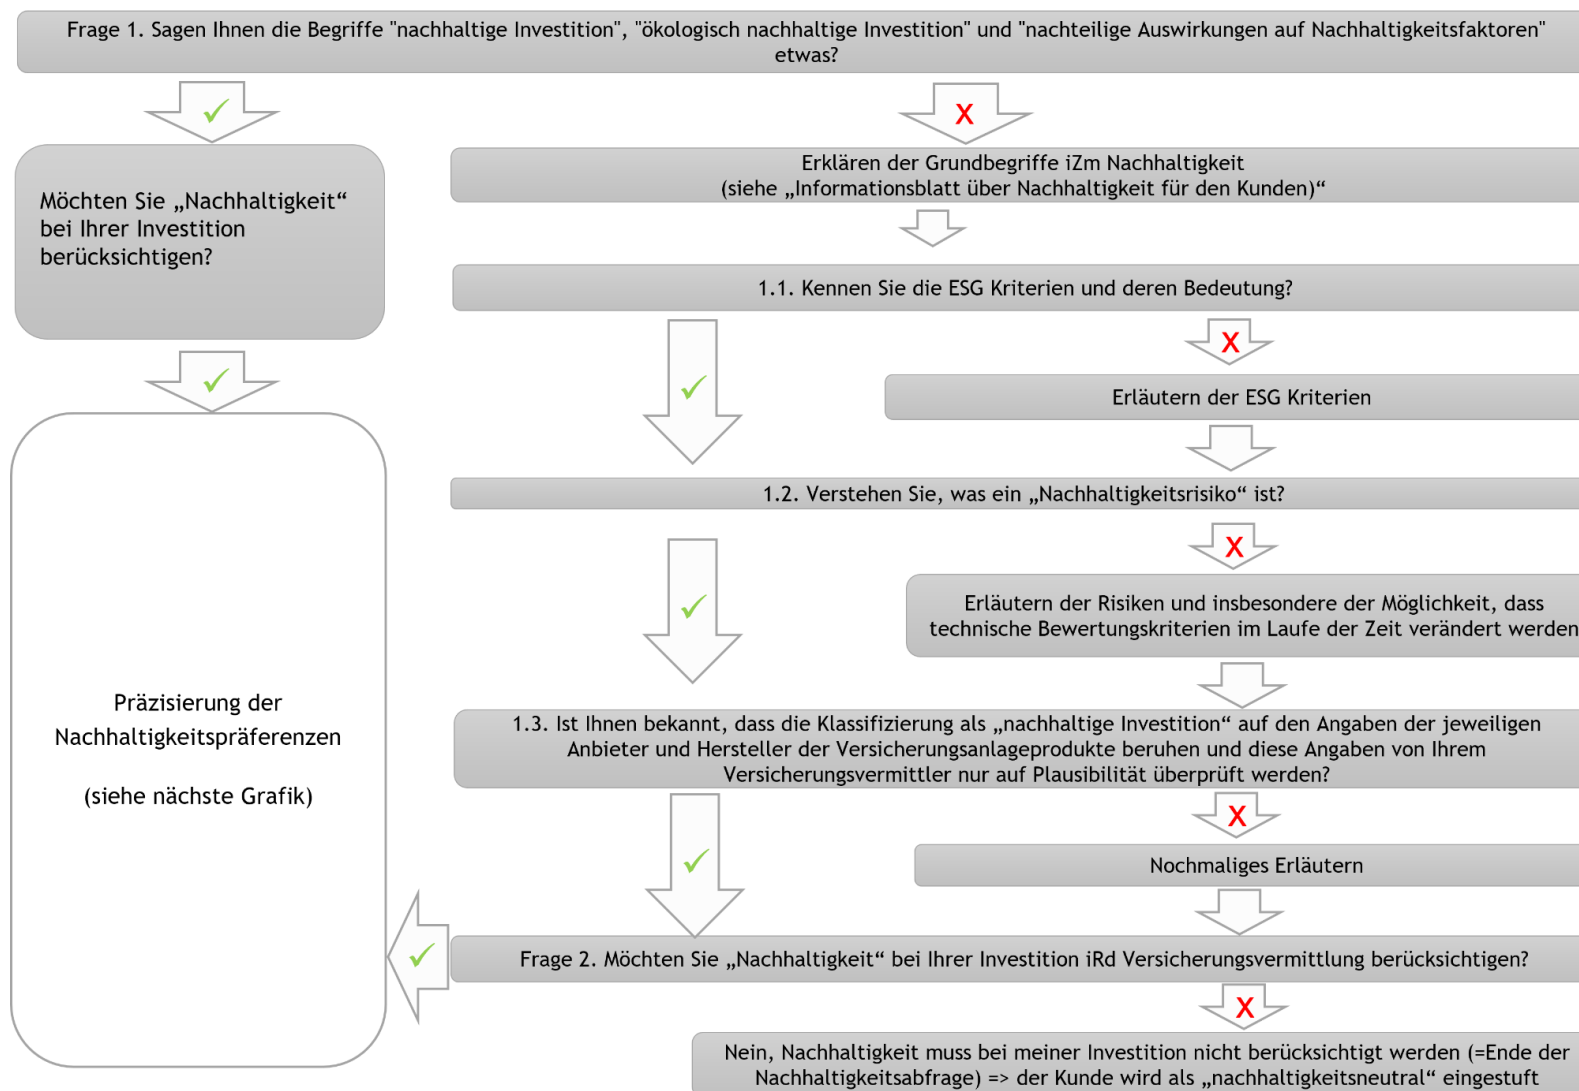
Frage 1. Sagen Ihnen die Begriffe "nachhaltige Investition", "ökologisch nachhaltige Investition" und "nachteilige Auswirkungen auf Nachhaltigkeitsfaktoren" etwas?

✓

X

Möchten Sie „Nachhaltigkeit“ bei Ihrer Investition berücksichtigen?

Erklären der Grundbegriffe iZm Nachhaltigkeit (siehe „Informationsblatt über Nachhaltigkeit für den Kunden)“

1.1. Kennen Sie die ESG Kriterien und deren Bedeutung?

✓

✓

X

Erläutern der ESG Kriterien

1.2. Verstehen Sie, was ein „Nachhaltigkeitsrisiko“ ist?

✓

X

Erläutern der Risiken und insbesondere der Möglichkeit, dass technische Bewertungskriterien im Laufe der Zeit verändert werden

Präzisierung der Nachhaltigkeitspräferenzen

(siehe nächste Grafik)

1.3. Ist Ihnen bekannt, dass die Klassifizierung als „nachhaltige Investition“ auf den Angaben der jeweiligen Anbieter und Hersteller der Versicherungsanlageprodukte beruhen und diese Angaben von Ihrem Versicherungsvermittler nur auf Plausibilität überprüft werden?

✓

X

Nochmaliges Erläutern

✓

Frage 2. Möchten Sie „Nachhaltigkeit“ bei Ihrer Investition iRd Versicherungsvermittlung berücksichtigen?

X

Nein, Nachhaltigkeit muss bei meiner Investition nicht berücksichtigt werden (=Ende der Nachhaltigkeitsabfrage) => der Kunde wird als „nachhaltigkeitsneutral“ eingestuft